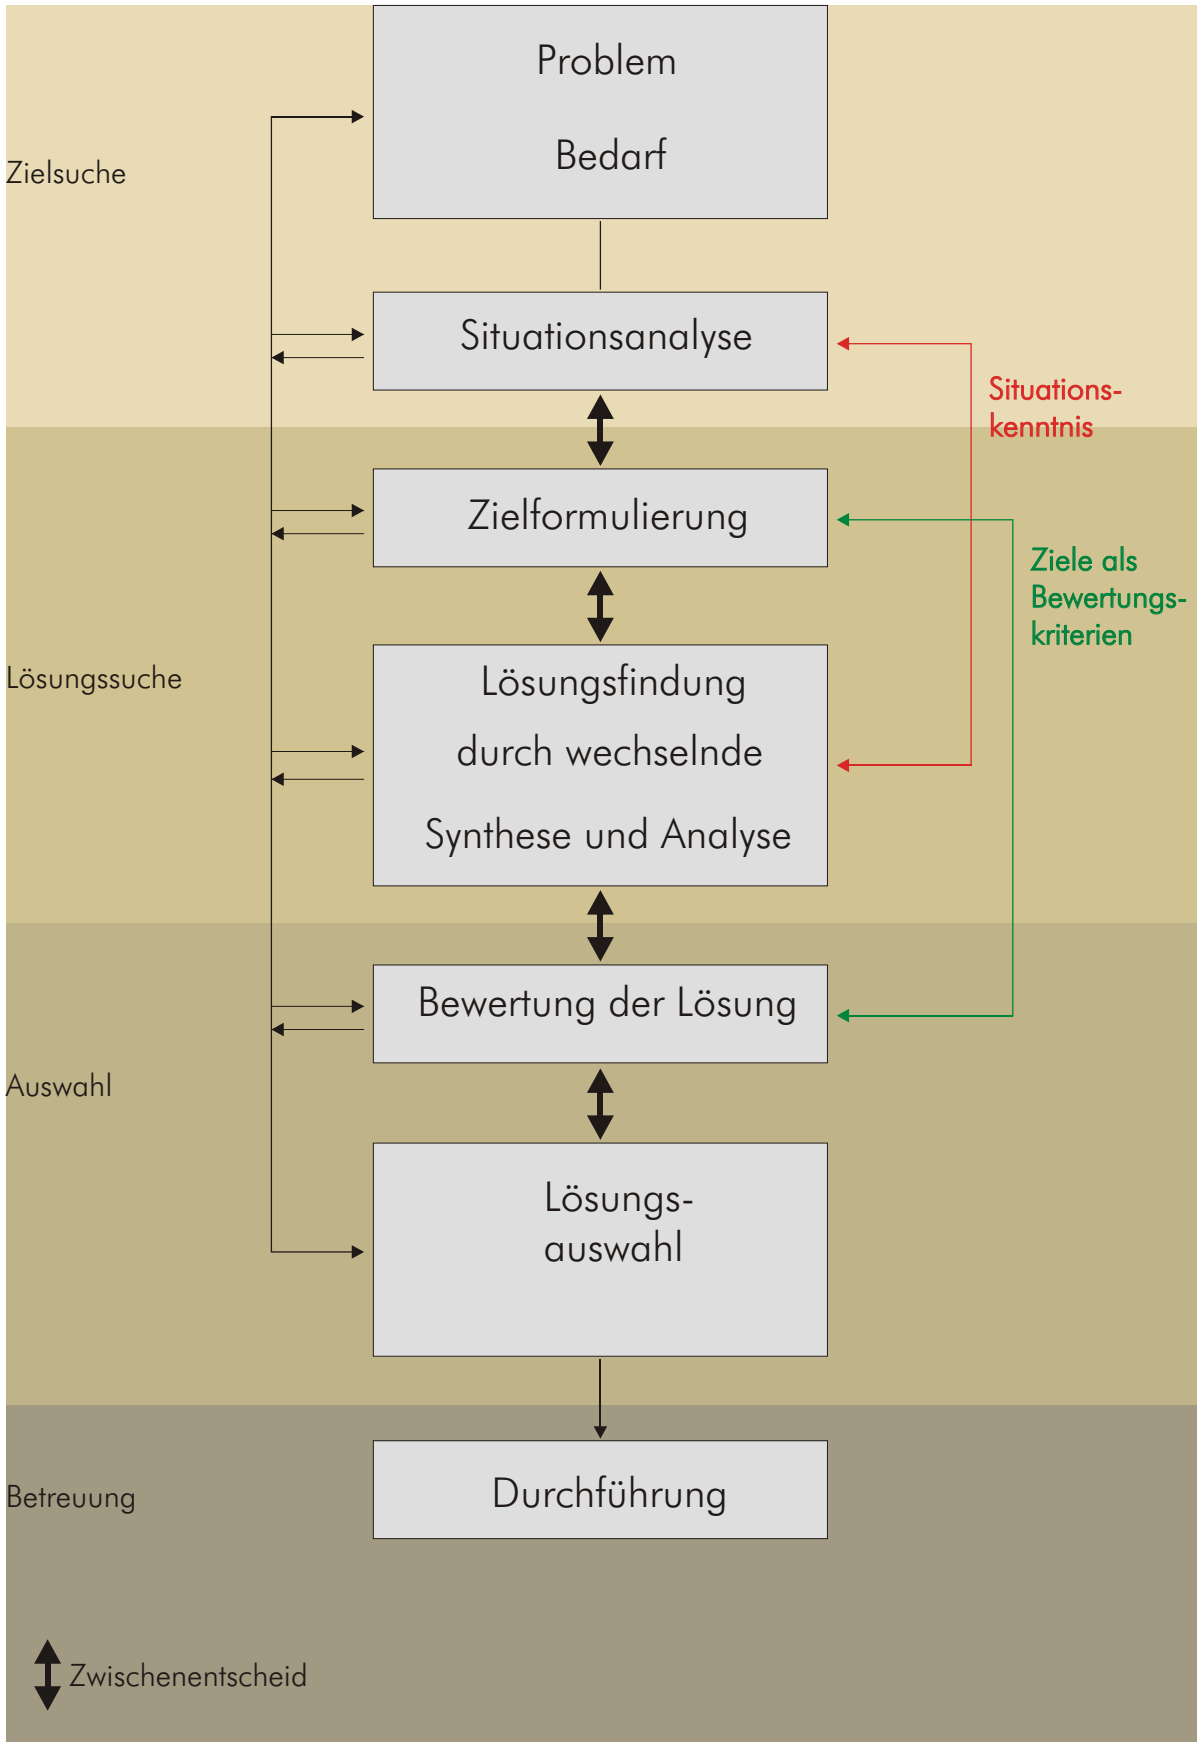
Zielsuche

Problem

Bedarf

Situationsanalyse

Situationskenntnis

Zielformulierung

Ziele als Bewertungskriterien

Lösungssuche

Lösungsfindung

durch wechselnde

Synthese und Analyse

Bewertung der Lösung

Auswahl

Lösungsauswahl

Betreuung

Durchführung

Zwischenentscheid